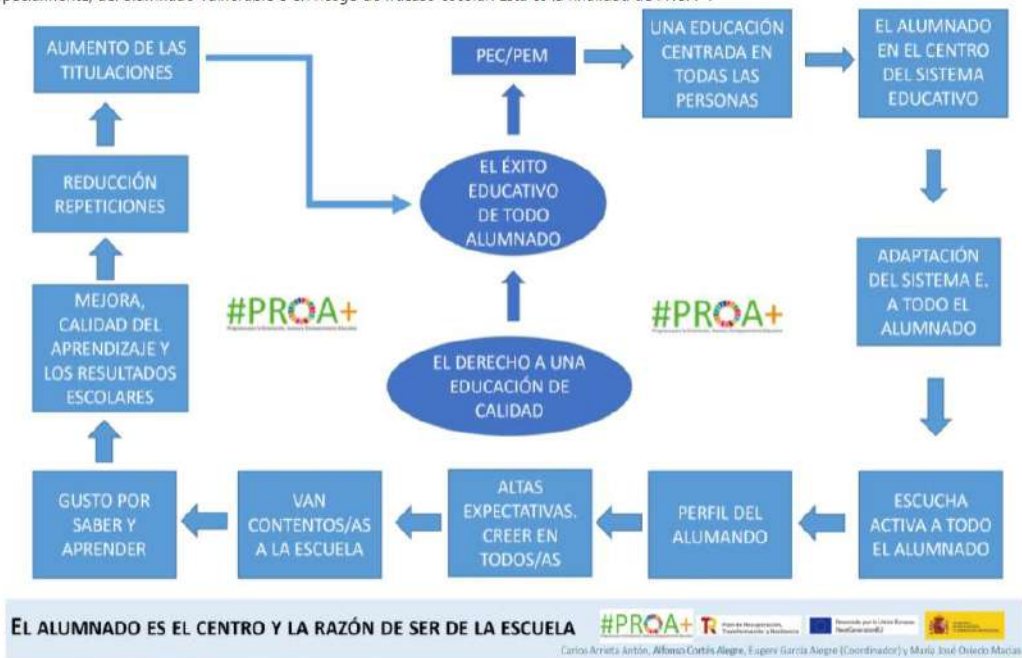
especialmente, del alumnado vulnerable o en riesgo de fracaso escolar. Esta es la finalidad de PROA+.

AUMENTO DE LAS TITULACIONES

PEC/PEM

UNA EDUCACIÓN CENTRADA EN TODAS LAS PERSONAS

EL ALUMNADO EN EL CENTRO DEL SISTEMA EDUCATIVO

REDUCCIÓN REPETICIONES

EL ÉXITO EDUCATIVO DE TODO ALUMNADO

ADAPTACIÓN DEL SISTEMA E. A TODO EL ALUMNADO

MEJORA, CALIDAD DEL APRENDIZAJE Y LOS RESULTADOS ESCOLARES

#PROA+

#PROA+

EL DERECHO A UNA EDUCACIÓN DE CALIDAD

GUSTO POR SABER Y APRENDER

VAN CONTENTOS/AS A LA ESCUELA

ALTAS EXPECTATIVAS. CREER EN TODOS/AS

PERFIL DEL ALUMANDO

ESCUCHA ACTIVA A TODO EL ALUMNADO

EL ALUMNADO ES EL CENTRO Y LA RAZÓN DE SER DE LA ESCUELA

#PROA+

Carlos Arrieta Antón, Alfonso Cortés Alegre, Eugeni García Alegre (Coordinador) y María José Oviedo Macías